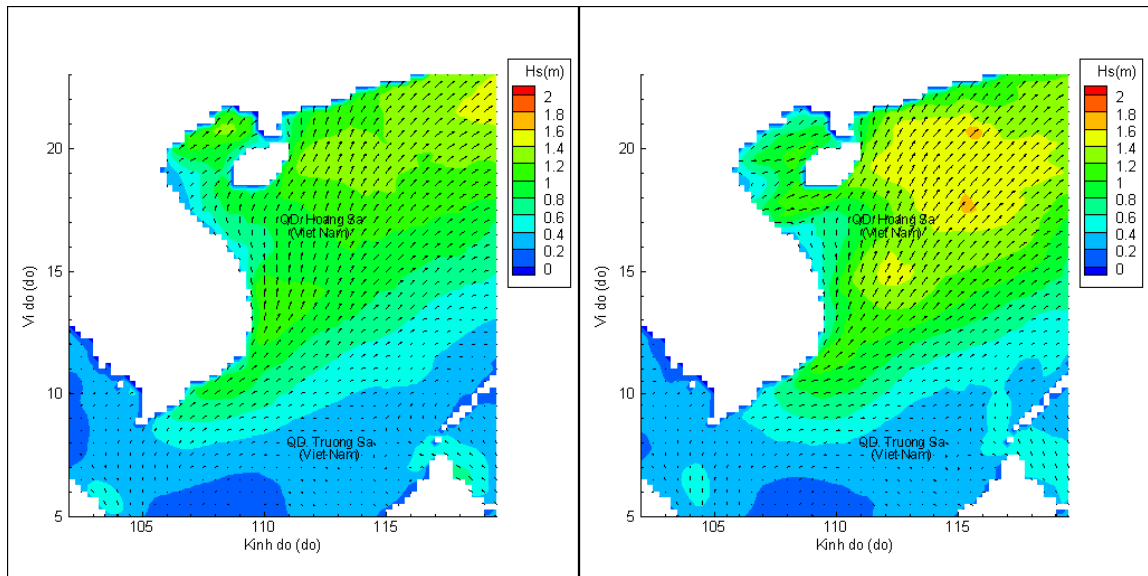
Hs(m)
2
1.8
1.6
1.4
1.2
1
0.8
0.6
0.4
0.2
0

20
15
10
5
Vi do (do)

QD. Hoang Sa
(Viet Nam)

QD. Truong Sa
(Viet Nam)

105
110
115
Kinh do (do)

Hs(m)
2
1.8
1.6
1.4
1.2
1
0.8
0.6
0.4
0.2
0

20
15
10
5
Vi do (do)

QD. Hoang Sa
(Viet Nam)

QD. Truong Sa
(Viet Nam)

105
110
115
Kinh do (do)